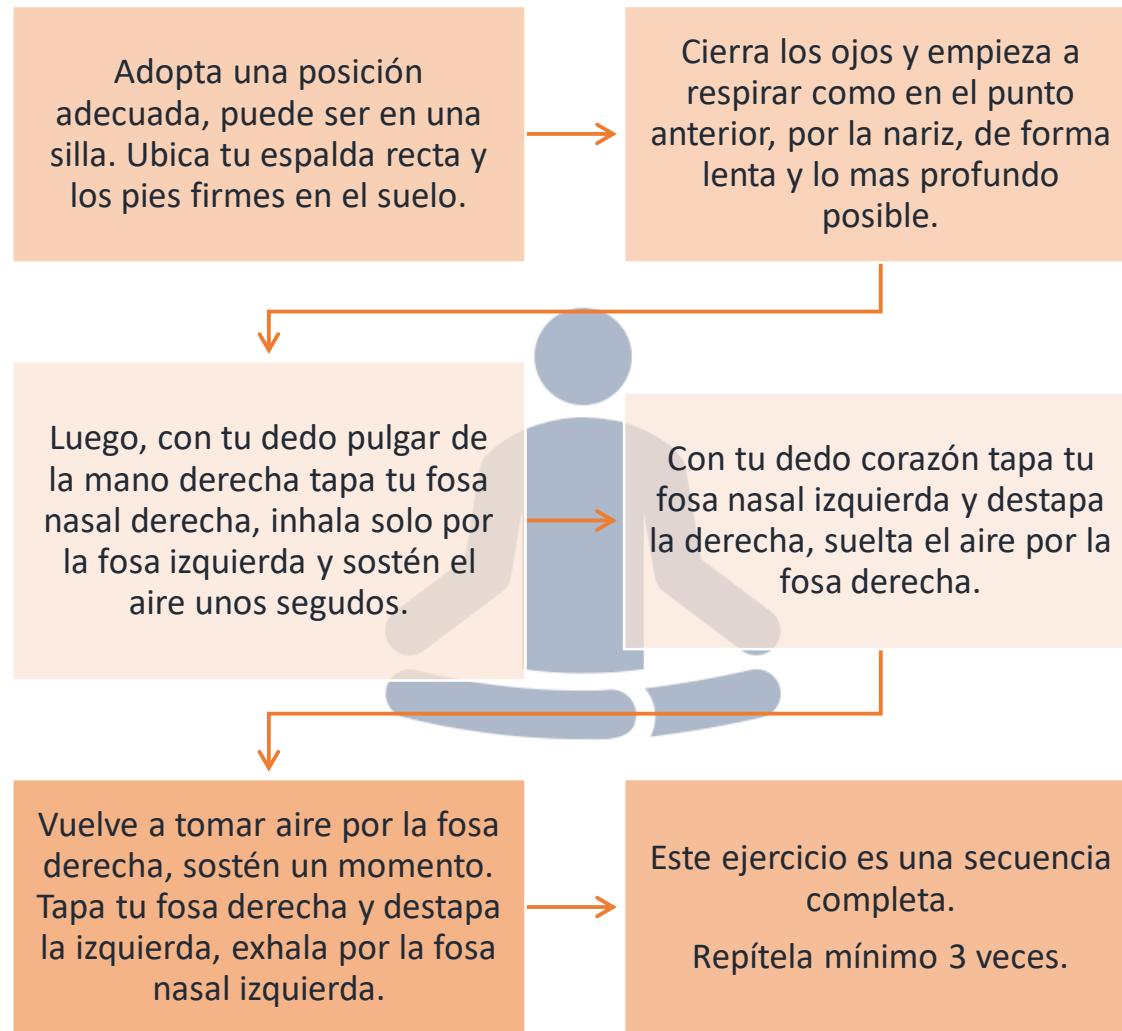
Adopta una posición adecuada, puede ser en una silla. Ubica tu espalda recta y los pies firmes en el suelo.

Cierra los ojos y empieza a respirar como en el punto anterior, por la nariz, de forma lenta y lo mas profundo posible.

Luego, con tu dedo pulgar de la mano derecha tapa tu fosa nasal derecha, inhala solo por la fosa izquierda y sostén el aire unos segudos.

Con tu dedo corazón tapa tu fosa nasal izquierda y destapa la derecha, suelta el aire por la fosa derecha.

Vuelve a tomar aire por la fosa derecha, sostén un momento. Tapa tu fosa derecha y destapa la izquierda, exhala por la fosa nasal izquierda.

Este ejercicio es una secuencia completa.

Repítela mínimo 3 veces.